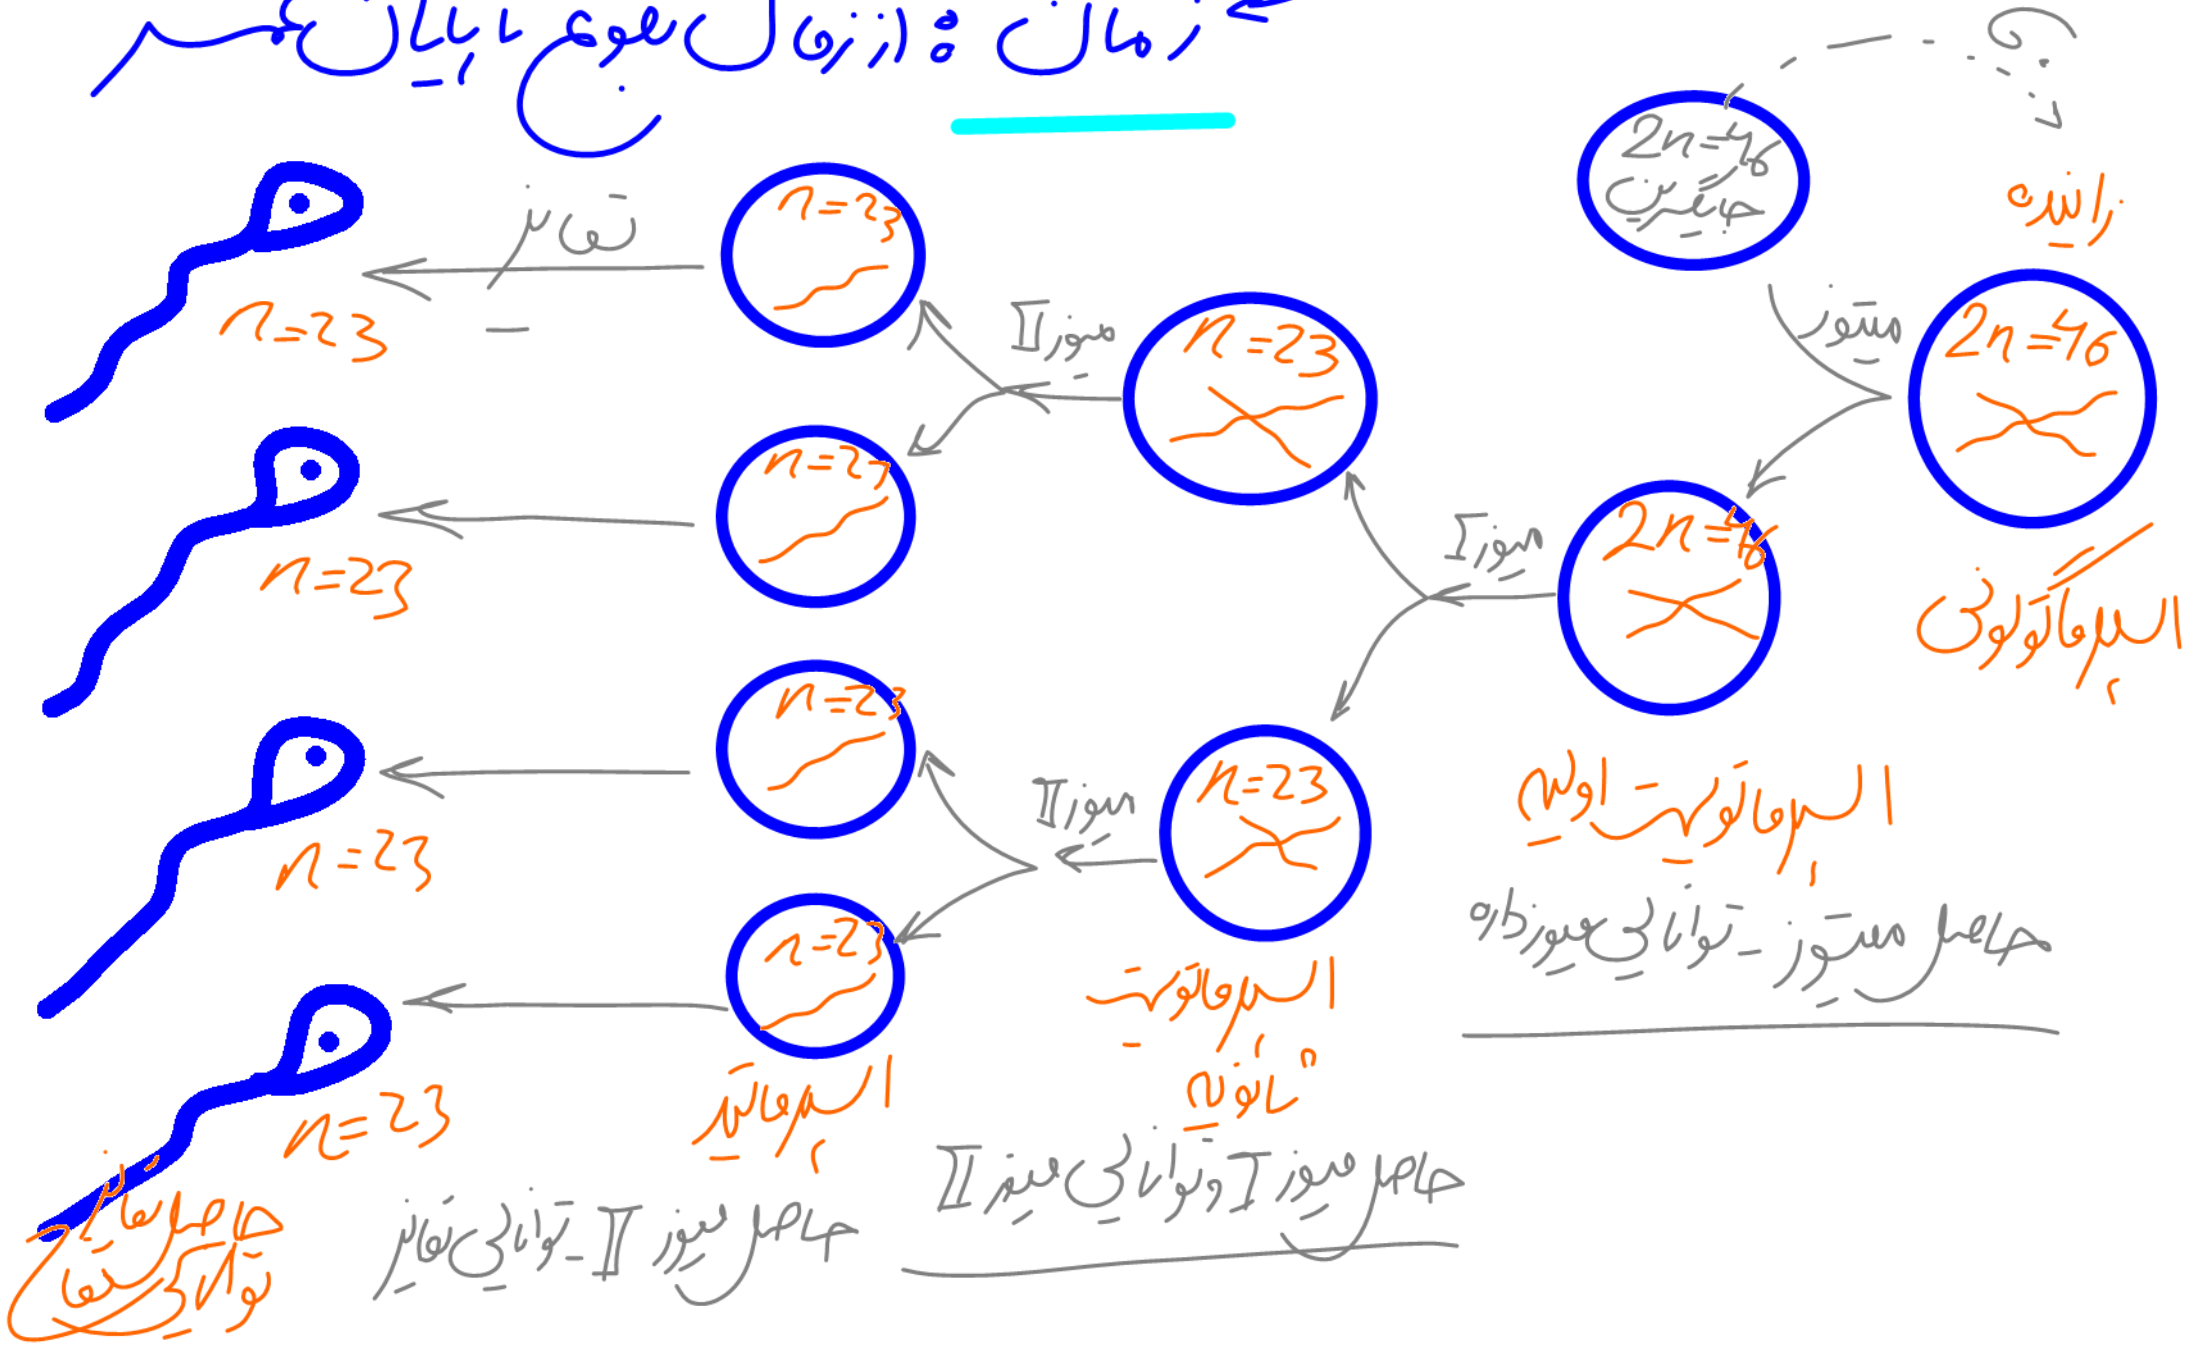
زمان : از زمان بلوغ تا پایان عمر

$2n=46$ جایگزین

زاینده

میتوز

$2n=46$

اسپرماتوگونی

$2n=46$

میوز I

اسپرماتوسیت اولیه

حاصل میتوز _ توانایی میوز داره

$n=23$

میوز II

$n=23$

میوز II

اسپرماتوسیت ثانویه

حاصل میوز I و توانایی میوز II

$n=23$

$n=23$

$n=23$

$n=23$

اسپرماتید

حاصل میوز II _ توانایی تمایز

تمایز

$n=23$

$n=23$

$n=23$

$n=23$

حاصل تمایز توانایی لقاح